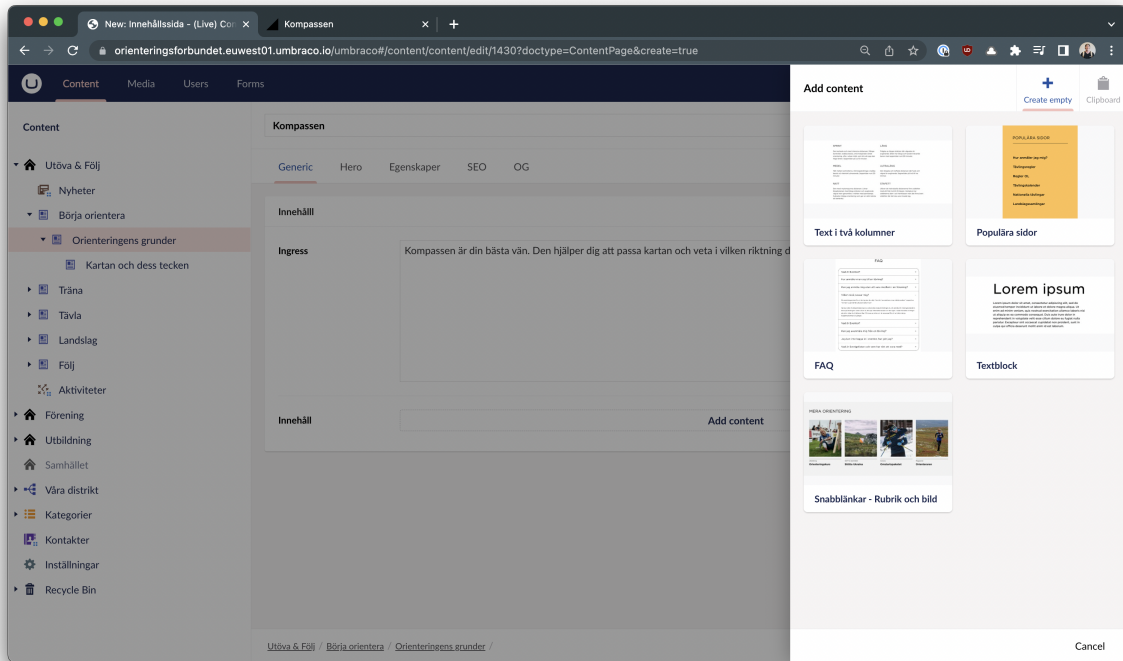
New: Innehållssida - (Live) Co
Kompassen
orienteringsforbundet.euwest01.umbraco.io/umbraco#/content/content/edit/1430?doctype=ContentPage&create=true

Content Media Users Forms

Content

Utöva & Följ
Nyheter
Börja orientera
Orienteringens grunder
Kartan och dess tecken
Träna
Tävla
Landslag
Följ
Aktiviteter
Förening
Utbildning
Samhället
Våra distrikt
Kategorier
Kontakter
Inställningar
Recycle Bin

Kompassen

Generic Hero Egenskaper SEO OG

Innehåll

Ingress
Kompassen är din bästa vän. Den hjälper dig att passa kartan och veta i vilken riktning d

Innehåll
Add content

Utöva & Följ / Börja orientera / Orienteringens grunder /

Add content
Create empty
Clipboard

Text i två kolumner

POPULÄRA SIDOR
Populära sidor

FAQ
FAQ

Lorem ipsum
Textblock

MERA ORIENTERING
Snabblänkar - Rubrik och bild

Cancel